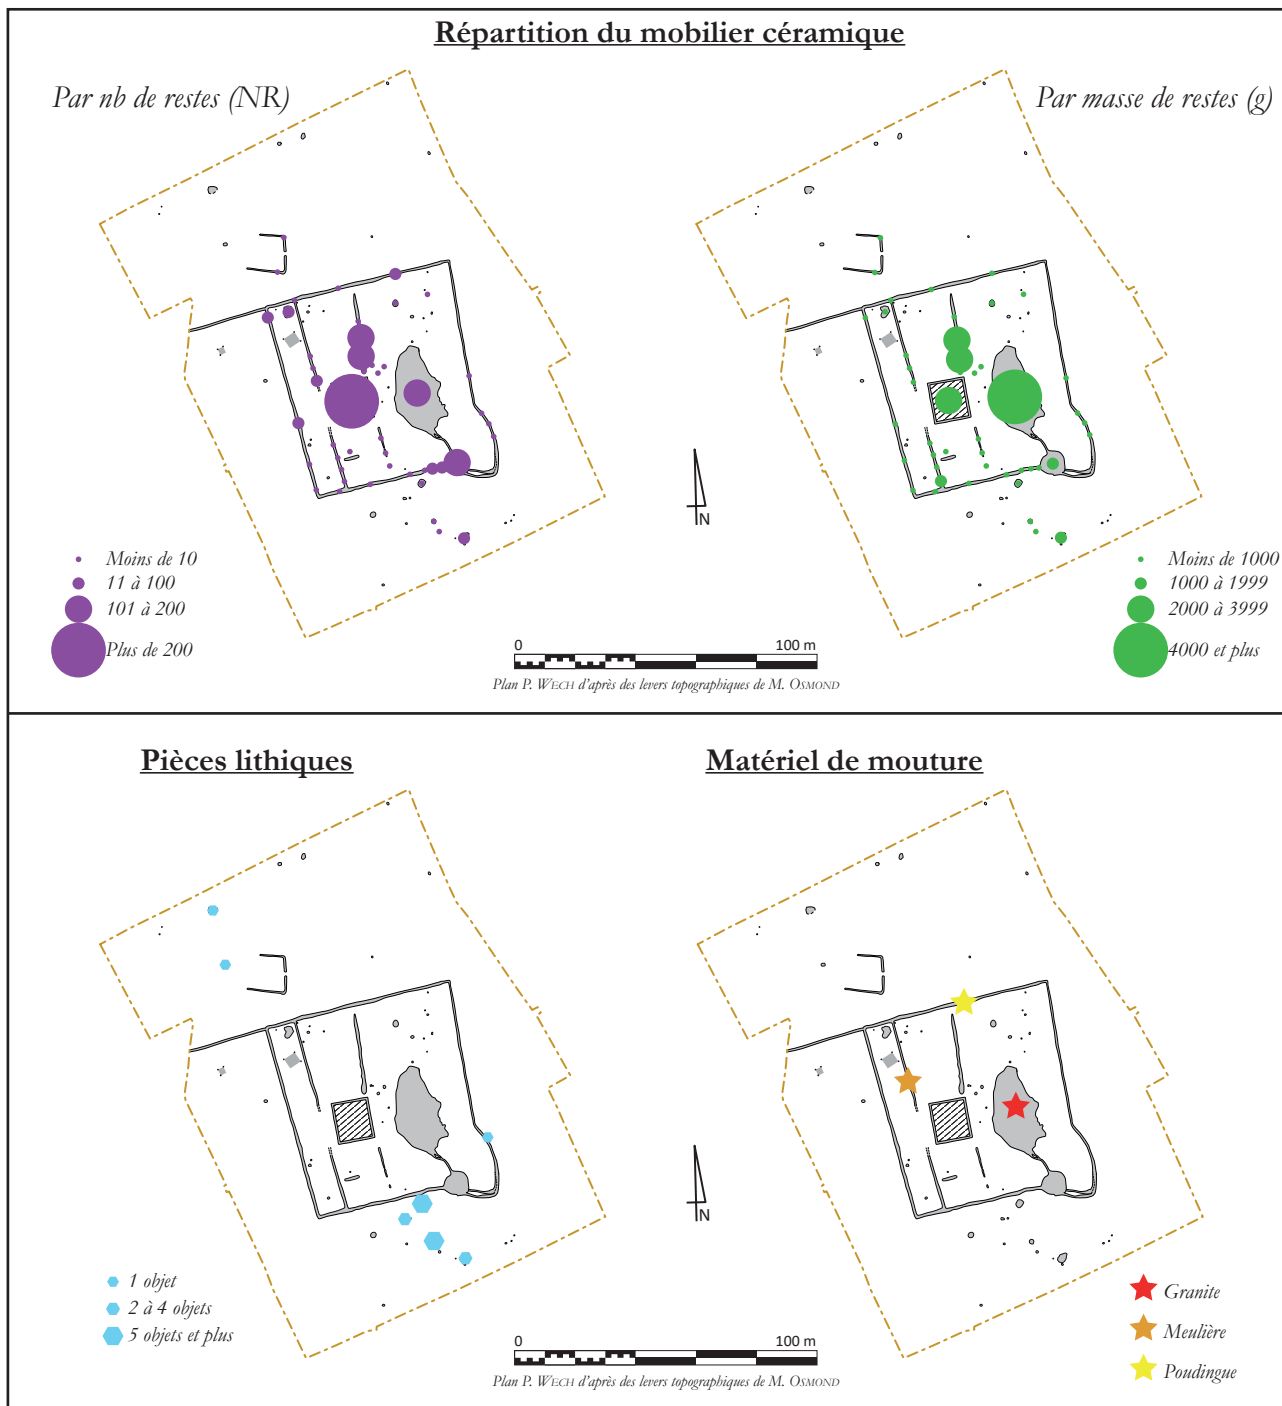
Répartition du mobilier céramique

Par nb de restes (NR)

Par masse de restes (g)

N

Moins de 10
11 à 100
101 à 200
Plus de 200

0
100 m
Plan P. Wech d'après des levers topographiques de M. Osmond

Moins de 1000
1000 à 1999
2000 à 3999
4000 et plus

Pièces lithiques

Matériel de mouture

N

1 objet
2 à 4 objets
5 objets et plus

0
100 m
Plan P. Wech d'après des levers topographiques de M. Osmond

Granite
Meulière
Poudingue